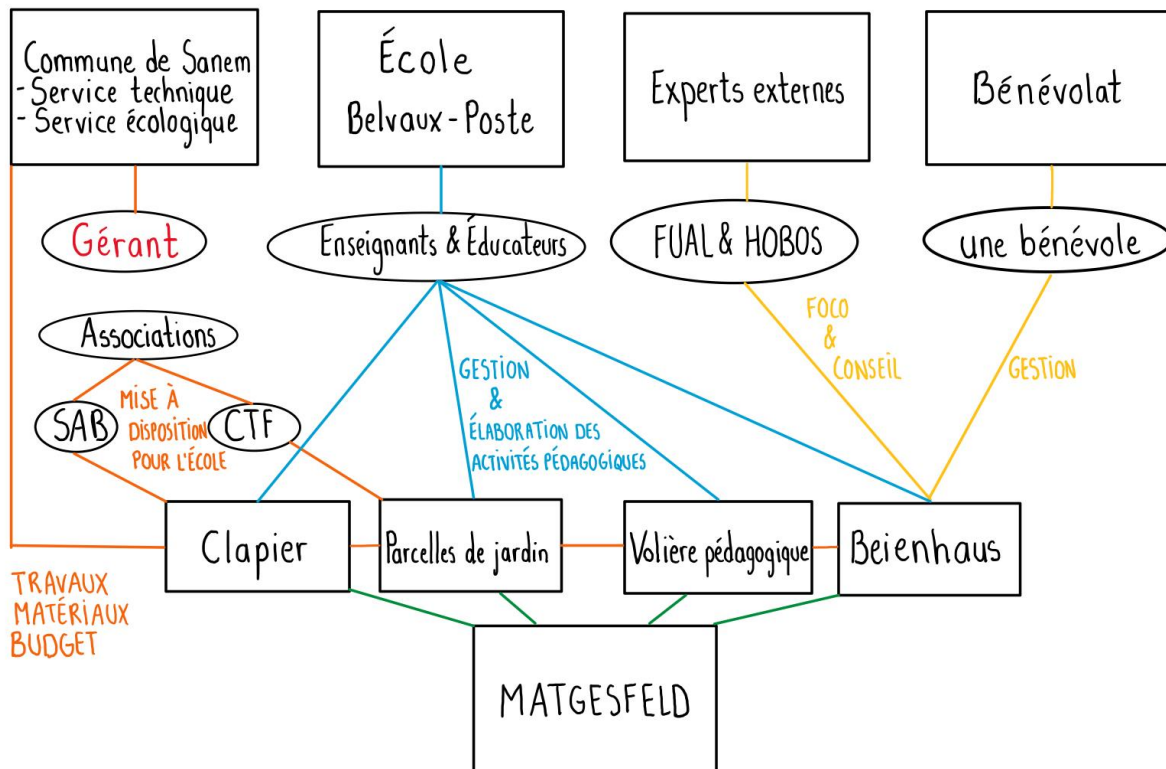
Commune de Sanem
- Service technique
- Service écologique

École
Belvaux - Poste

Experts externes

Bénévolat

Gérant

Enseignants & Éducateurs

FUAL & HOBOS

une bénévole

FOCO
&
CONSEIL

GESTION

Associations

MISE À DISPOSITION POUR L'ÉCOLE

SAB

CTF

GESTION
&
ÉLABORATION DES ACTIVITÉS PÉDAGOGIQUES

Clapier

Parcelles de jardin

Volière pédagogique

Beienhaus

TRAVAUX
MATÉRIAUX
BUDGET

MATGESFELD